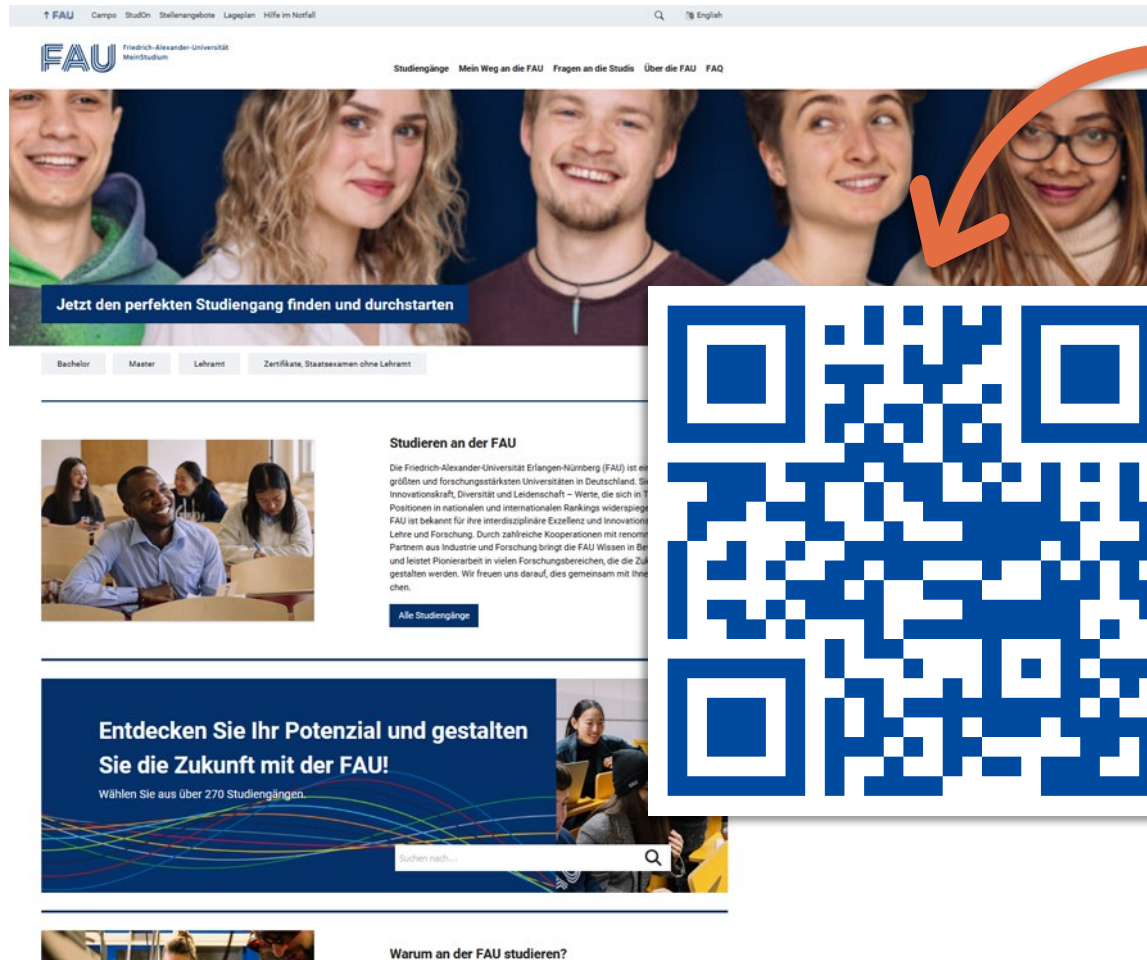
↑ FAU Campo StudOn Stellenangebote Lageplan Hilfe im Notfall

English

FAU Friedrich-Alexander-Universität MeinStudium

Studiengänge Mein Weg an die FAU Fragen an die Studis Über die FAU FAQ

Jetzt den perfekten Studiengang finden und durchstarten

Bachelor Master Lehramt Zertifikate, Staatsexamen ohne Lehramt

Studieren an der FAU

Die Friedrich-Alexander-Universität Erlangen-Nürnberg (FAU) ist ei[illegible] größten und forschungsstärksten Universitäten in Deutschland. Si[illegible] Innovationskraft, Diversität und Leidenschaft – Werte, die sich in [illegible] Positionen in nationalen und internationalen Rankings widerspiege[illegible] FAU ist bekannt für ihre interdisziplinäre Exzellenz und Innovations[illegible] Lehre und Forschung. Durch zahlreiche Kooperationen mit renomm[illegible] Partnern aus Industrie und Forschung bringt die FAU Wissen in Be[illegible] und leistet Pionierarbeit in vielen Forschungsbereichen, die die Zu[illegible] gestalten werden. Wir freuen uns darauf, dies gemeinsam mit Ihne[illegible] chen.

Alle Studiengänge

Entdecken Sie Ihr Potenzial und gestalten Sie die Zukunft mit der FAU!

Wählen Sie aus über 270 Studiengängen.

Suchen nach...

Warum an der FAU studieren?